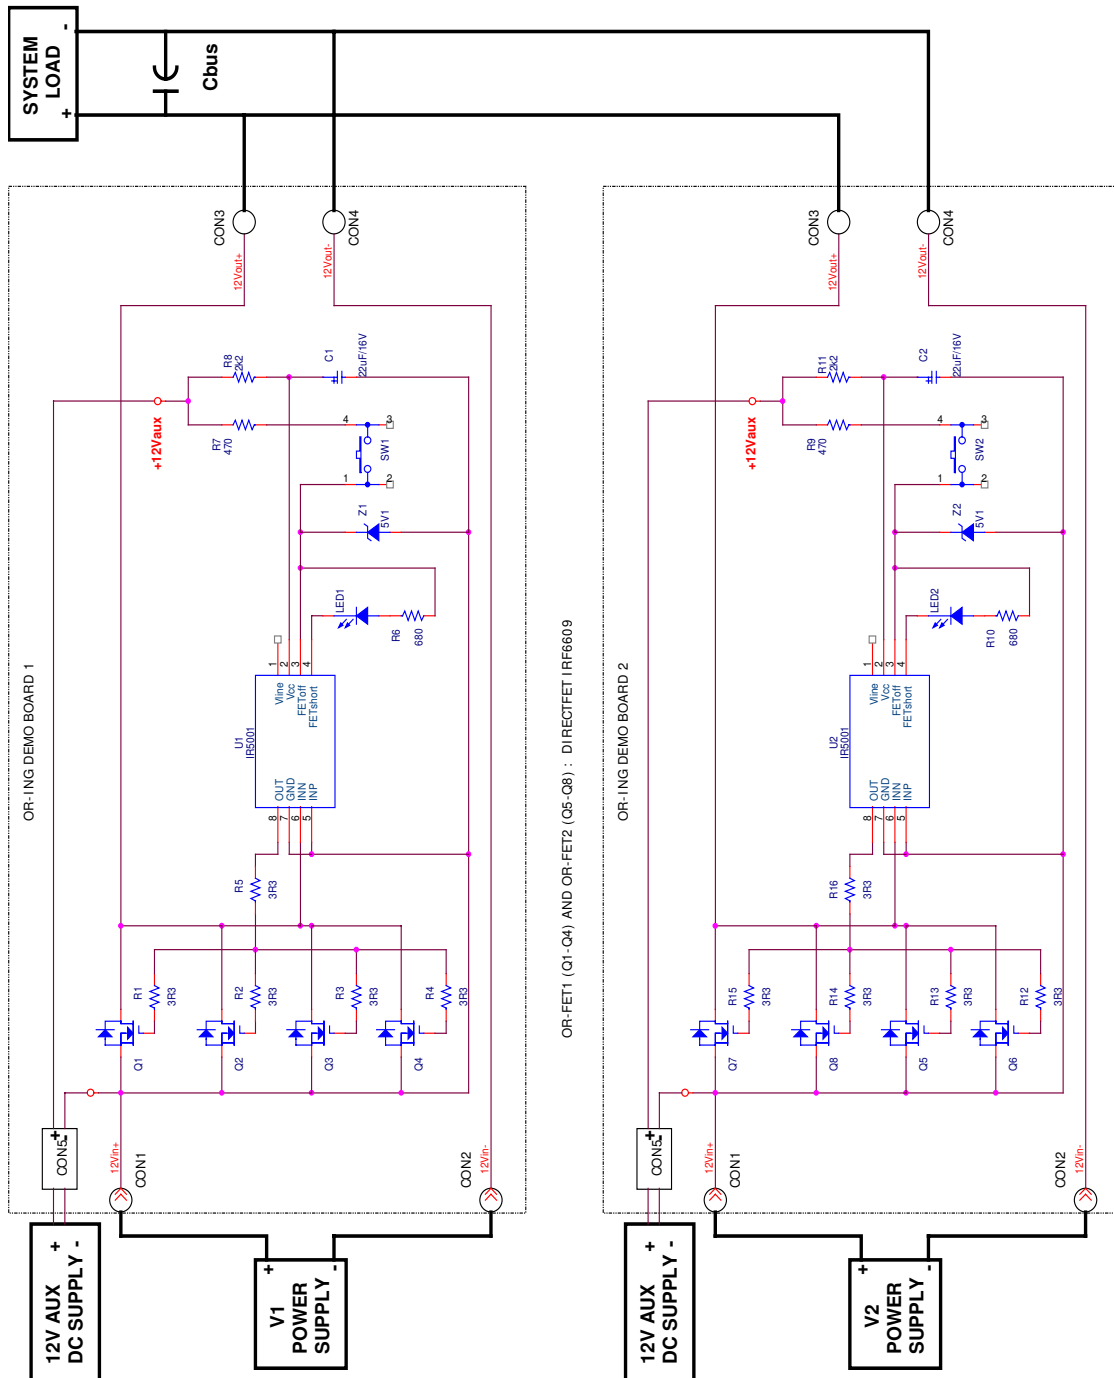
SYSTEM LOAD
-
+
Cbus

CON3
CON4
12Vout+
12Vout-
R8
2k2
C1
22uF/16V
+12Vaux
R7
470
4
3
SW1
1
2
Z1
5V1
LED1
R6
680
1
2
3
4
Vline
Vcc
FEToff
FETshort
U1
IR5001
OUT
GND
INN
INP
8
7
6
5
R5
3R3
R1
3R3
R2
3R3
R3
3R3
R4
3R3
Q1
Q2
Q3
Q4
OR-ING DEMO BOARD 1
CON5
+
12Vin+
CON1
CON2
12Vin-
+
12V AUX DC SUPPLY -
+
V1 POWER SUPPLY
-

OR-FET1 (Q1-Q4) AND OR-FET2 (Q5-Q8) : DIRECTFET IRF6609

CON3
CON4
12Vout+
12Vout-
R11
2k2
C2
22uF/16V
+12Vaux
R9
470
4
3
SW2
1
2
Z2
5V1
LED2
R10
680
1
2
3
4
Vline
Vcc
FEToff
FETshort
U2
IR5001
OUT
GND
INN
INP
8
7
6
5
R16
3R3
R15
3R3
R14
3R3
R13
3R3
R12
3R3
Q7
Q8
Q5
Q6
OR-ING DEMO BOARD 2
CON5
+
12Vin+
CON1
CON2
12Vin-
+
12V AUX DC SUPPLY -
+
V2 POWER SUPPLY
-